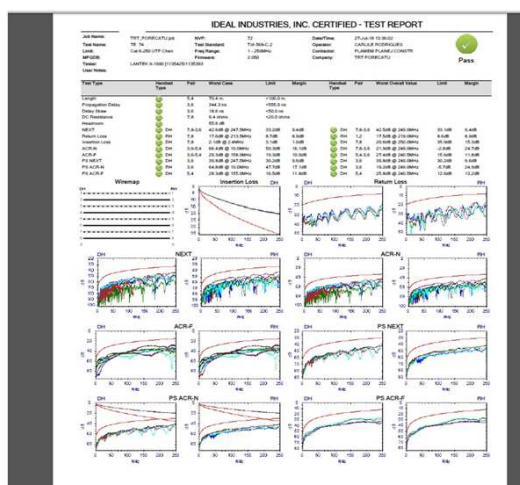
IDEAL INDUSTRIES, INC. CERTIFIED - TEST REPORT

Pass

| Job Name: | TRT_FORECATU.pai | NVP: | 72 | Date/Time: | 27-Jul-18 10:36:02 |
|---|---|---|---|---|---|
| Test Name: | TF_74 | Test Standard: | TIA-568-C.2 | Operator: | CARLILE RODRIGUES |
| Limit: | Cat 6-250 UTP Chan | Freq Range: | 1 - 250MHz | Contractor: | PLANEM PLANEJ CONSTR |
| MFGDB: | | Firmware: | 2.6.80 | Company: | TRT FORECATU |
| Tester: | LANTEK II-1000 [1135429/1135393] | | | | |
| User Notes: | | | | | |

| Test Type | Handset Type | Pair | Worst Case | Limit | Margin | Handset Type | Pair | Worst Overall Value | Limit | Margin |
|---|---|---|---|---|---|---|---|---|---|---|
| Length | | 5,6 | 70.4 m | <100.0 m | | | | | | |
| Propagation Delay | | 5,6 | 344.3 ns | <555.0 ns | | | | | | |
| Delay Skew | | 3,6 | 18.0 ns | <50 ns | | | | | | |
| DC Resistance | | 7,8 | 6.4 ohms | <25.0 ohms | | | | | | |
| Headroom | | | 83.4 dB | | | | | | | |
| NEXT | DH | 7,8-3,6 | 42.5dB @ 247.5MHz | 33.2dB | 9.4dB | DH | 7,8-3,6 | 42.5dB @ 240.0MHz | 33.1dB | 9.4dB |
| Return Loss | DH | 7,8 | 17.6dB @ 213.5MHz | 8.5dB | 9.1dB | RH | 1,2 | 17.5dB @ 276.0MHz | 8.5dB | 9.0dB |
| Insertion Loss | DH | 7,8 | 2.1dB @ 2.4MHz | 5.1dB | 1.0dB | DH | 7,8 | 25.6dB @ 250.0MHz | 35.9dB | 15.3dB |
| ACR-N | DH | 3,6-5,4 | 98.4dB @ 10.0MHz | 80.0dB | 18.1dB | DH | 7,8-3,6 | 16.6dB @ 240.0MHz | -2.6dB | 24.7dB |
| ACR-F | DH | 3,6-5,4 | 25.3dB @ 159.0MHz | 10.3dB | 15.0dB | DH | 3,6-5,4 | 25.3dB @ 240.0MHz | 15.4dB | 11.8dB |
| PS NEXT | DH | 3,6 | 39.9dB @ 247.5MHz | 30.2dB | 9.6dB | DH | 3,6 | 39.9dB @ 240.0MHz | 30.2dB | 9.6dB |
| PS ACR-N | RH | 5,4 | 64.9dB @ 10.0MHz | 47.8dB | 17.1dB | RH | 5,4 | 15.0dB @ 240.0MHz | -5.7dB | 24.8dB |
| PS ACR-F | DH | 5,4 | 24.6dB @ 155.0MHz | 10.5dB | 11.8dB | DH | 5,4 | 25.3dB @ 240.0MHz | 12.8dB | 12.2dB |

Wiremap
Insertion Loss
DH RH
Return Loss
DH RH
NEXT
DH RH
ACR-N
DH RH
ACR-F
DH RH
PS NEXT
DH RH
PS ACR-N
DH RH
PS ACR-F
DH RH